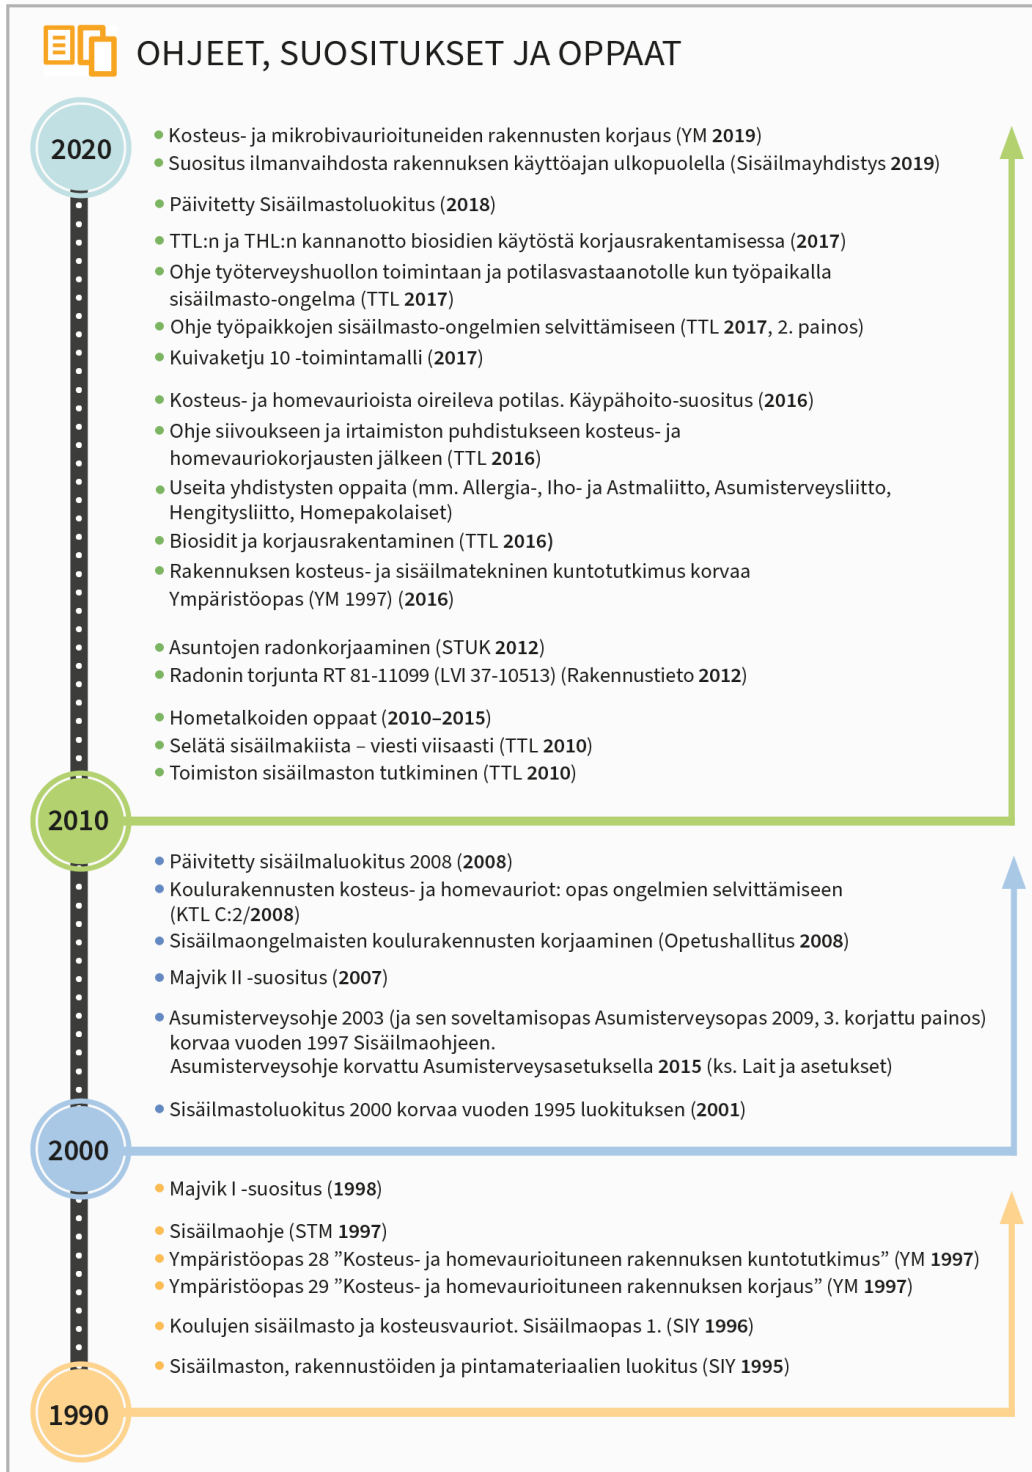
OHJEET, SUOSITUKSET JA OPPAAT

2020

Kosteus- ja mikrobivaurioituneiden rakennusten korjaus (YM 2019)
Suositus ilmanvaihdosta rakennuksen käyttöajan ulkopuolella (Sisäilmayhdistys 2019)

Päivitetty Sisäilmastoluokitus (2018)

TTL:n ja THL:n kannanotto biosidien käytöstä korjausrakentamisessa (2017)
Ohje työterveyshuollon toimintaan ja potilasvastaanotolle kun työpaikalla sisäilmasto-ongelma (TTL 2017)
Ohje työpaikkojen sisäilmasto-ongelmien selvittämiseen (TTL 2017, 2. painos)
Kuivaketju 10 -toimintamalli (2017)

Kosteus- ja homevaurioista oireileva potilas. Käypähoito-suositus (2016)
Ohje siivoukseen ja irtaimiston puhdistukseen kosteus- ja homevauriokorjausten jälkeen (TTL 2016)
Useita yhdistysten oppaita (mm. Allergia-, Iho- ja Astmaliitto, Asumisterveysliitto, Hengitysliitto, Homepakolaiset)
Biosidit ja korjausrakentaminen (TTL 2016)
Rakennuksen kosteus- ja sisäilmatekninen kuntotutkimus korvaa Ympäristöopas (YM 1997) (2016)

Asuntojen radonkorjaaminen (STUK 2012)
Radonin torjunta RT 81-11099 (LVI 37-10513) (Rakennustieto 2012)

Hometalkoiden oppaat (2010–2015)
Selätä sisäilmakiista – viesti viisaasti (TTL 2010)
Toimiston sisäilmaston tutkiminen (TTL 2010)

2010

Päivitetty sisäilmaluokitus 2008 (2008)
Koulurakennusten kosteus- ja homevauriot: opas ongelmien selvittämiseen (KTL C:2/2008)
Sisäilmaongelmaisten koulurakennusten korjaaminen (Opetushallitus 2008)

Majvik II -suositus (2007)

Asumisterveysohje 2003 (ja sen soveltamisopas Asumisterveysopas 2009, 3. korjattu painos) korvaa vuoden 1997 Sisäilmaohjeen.
Asumisterveysohje korvattu Asumisterveysasetuksella 2015 (ks. Lait ja asetukset)

Sisäilmastoluokitus 2000 korvaa vuoden 1995 luokituksen (2001)

2000

Majvik I -suositus (1998)

Sisäilmaohje (STM 1997)
Ympäristöopas 28 ”Kosteus- ja homevaurioituneen rakennuksen kuntotutkimus” (YM 1997)
Ympäristöopas 29 ”Kosteus- ja homevaurioituneen rakennuksen korjaus” (YM 1997)

Koulujen sisäilmasto ja kosteusvauriot. Sisäilmaopas 1. (SIY 1996)

Sisäilmaston, rakennustöiden ja pintamateriaalien luokitus (SIY 1995)

1990